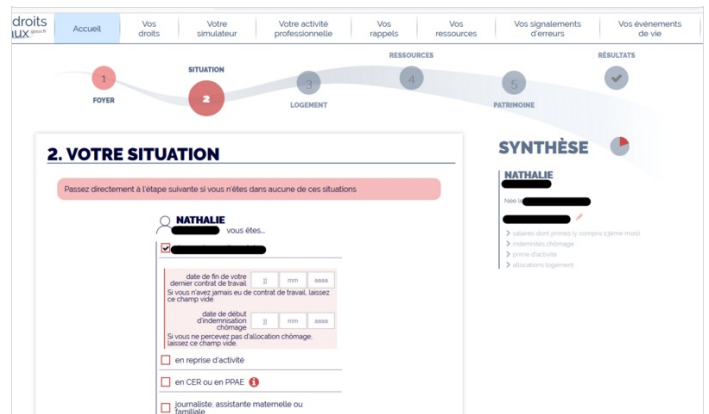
droits
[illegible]ux.gouv.fr

Accueil | Vos droits | Votre simulateur | Votre activité professionnelle | Vos rappels | Vos ressources | Vos signalements d'erreurs | Vos évènements de vie

1
FOYER

SITUATION
2

3
LOGEMENT

RESSOURCES
4

5
PATRIMOINE

RÉSULTATS

2. VOTRE SITUATION

Passez directement à l'étape suivante si vous n'êtes dans aucune de ces situations

NATHALIE
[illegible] vous êtes...

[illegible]

date de fin de votre dernier contrat de travail
jj | mm | aaaa
Si vous n'avez jamais eu de contrat de travail, laissez ce champ vide.

date de début d'indemnisation chômage
jj | mm | aaaa
Si vous ne percevez pas d'allocation chômage, laissez ce champ vide.

en reprise d'activité

en CER ou en PPAE

journaliste, assistante maternelle ou familiale

SYNTHÈSE

NATHALIE
Née l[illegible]
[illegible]

salaires dont primes (y compris 13ème mois)
indemnités chômage
prime d'activité
allocations logement